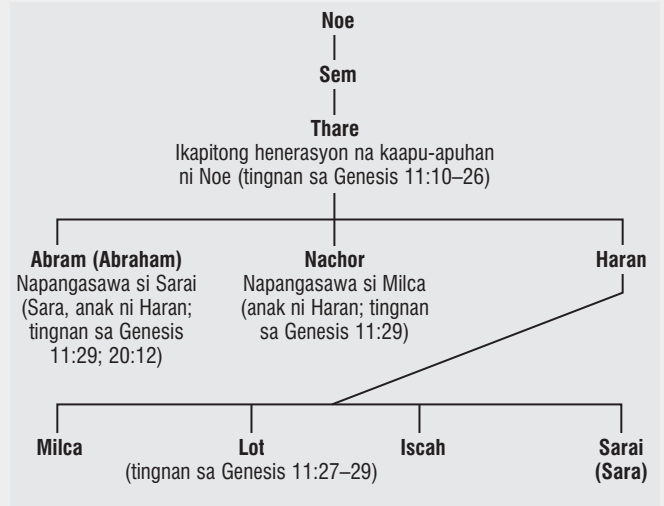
Noe

Sem

Thare
Ikapitong henerasyon na kaapu-apuhan ni Noe (tingnan sa Genesis 11:10–26)

Abram (Abraham)
Napangasawa si Sarai (Sara, anak ni Haran; tingnan sa Genesis 11:29; 20:12)

Nachor
Napangasawa si Milca (anak ni Haran; tingnan sa Genesis 11:29)

Haran

Milca

Lot
(tingnan sa Genesis 11:27–29)

Iscah

Sarai (Sara)